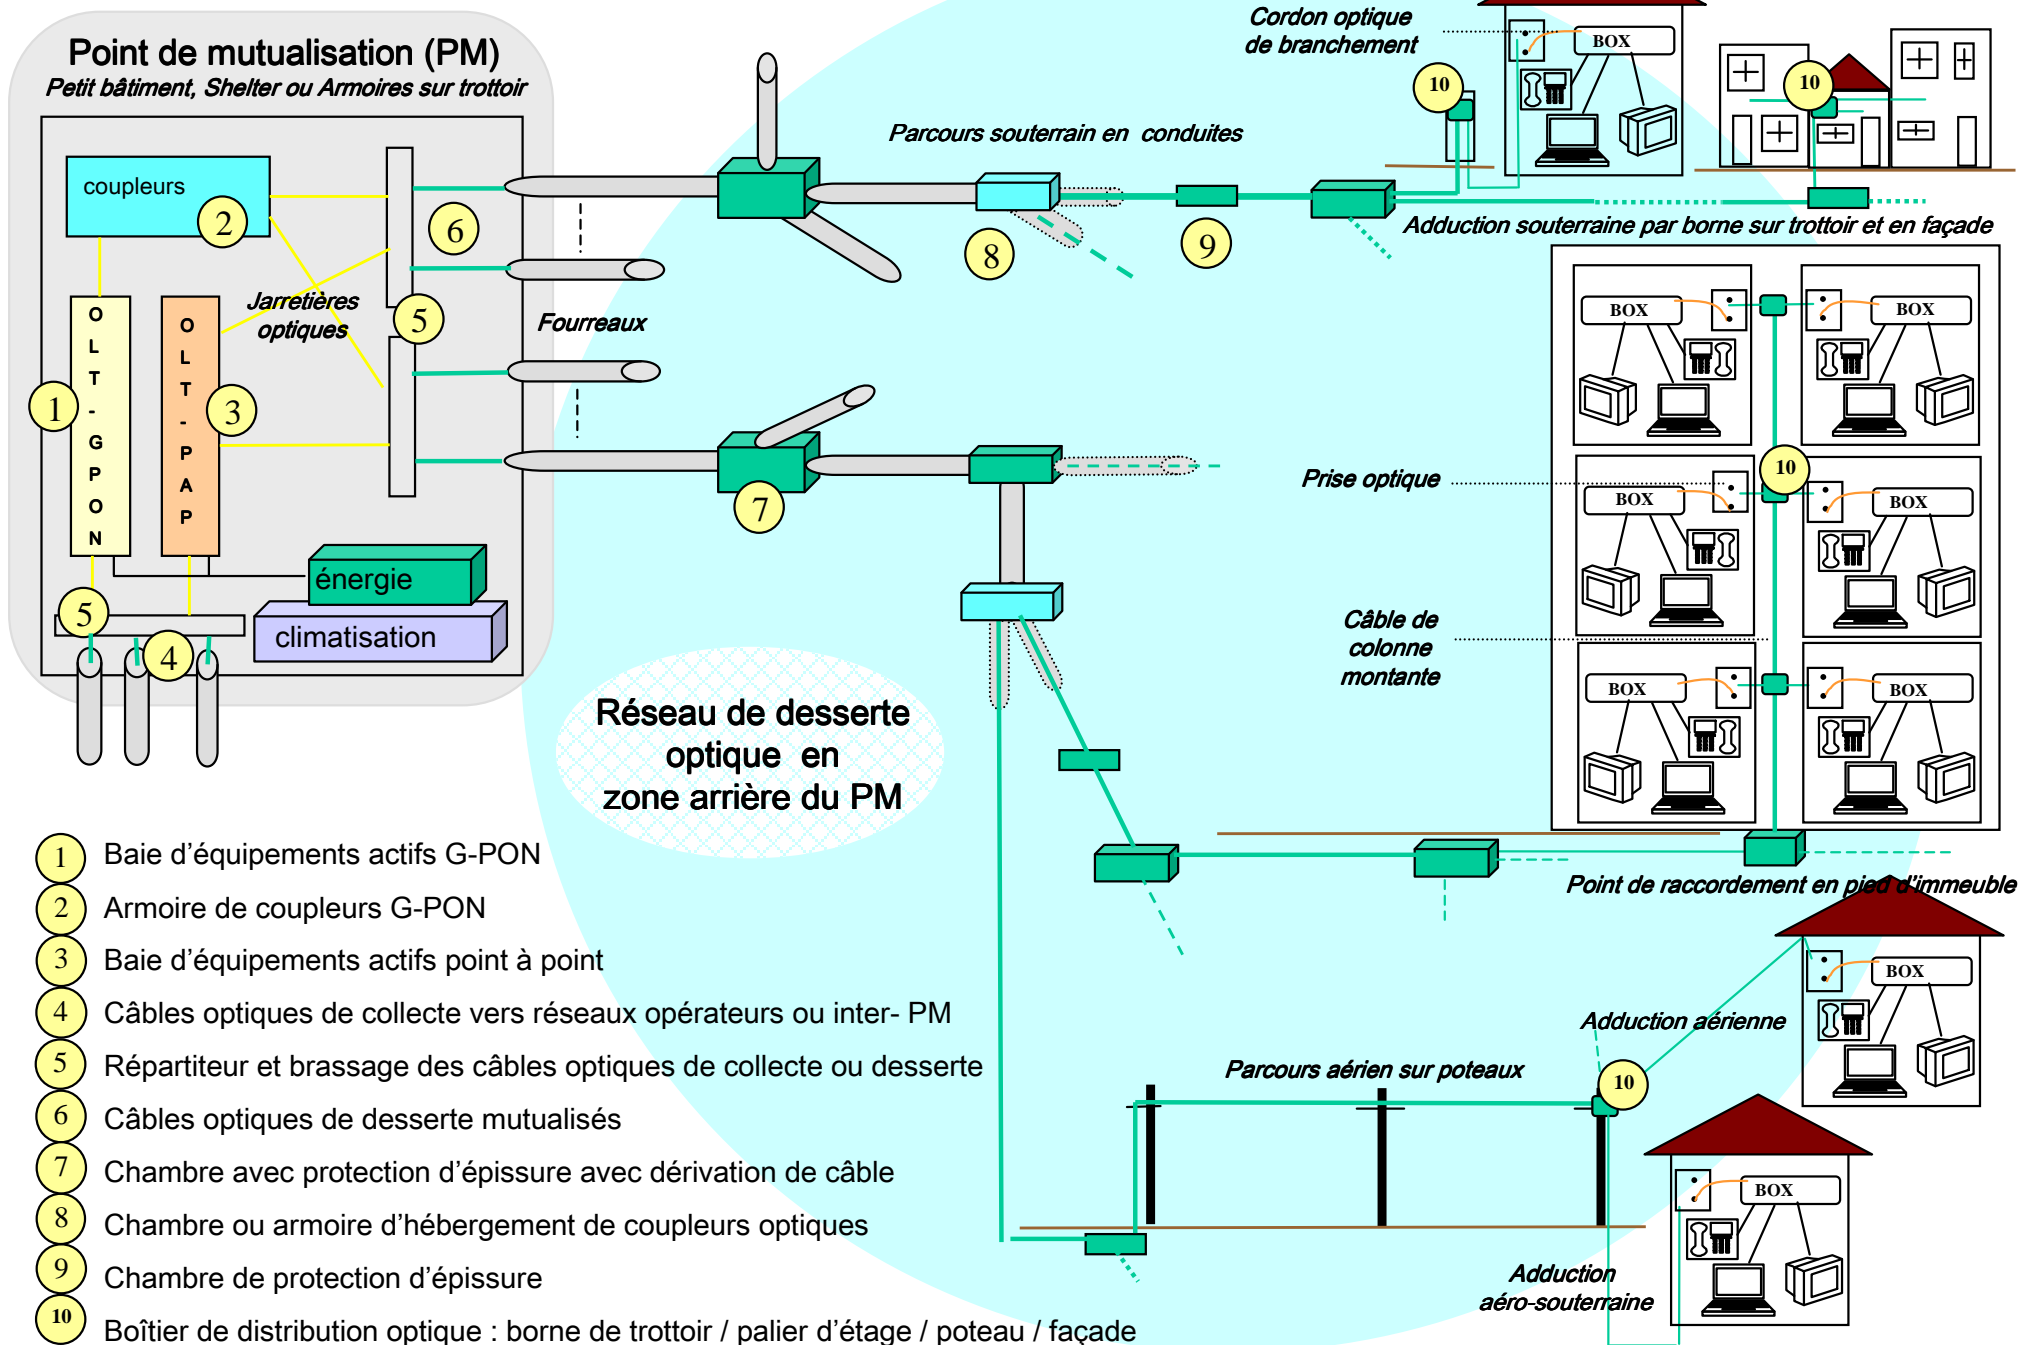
Point de mutualisation (PM)
Petit bâtiment, Shelter ou Armoires sur trottoir

coupleurs
2
6
Jarretières optiques
5
Fourreaux
O L T - G P O N
1
O L T - P A P
3
énergie
climatisation
5
4

Parcours souterrain en conduites
8
9
7

Cordon optique de branchement
10
BOX
10
Adduction souterraine par borne sur trottoir et en façade

Prise optique
Câble de colonne montante
10
BOX
BOX
BOX
BOX
BOX
BOX
Point de raccordement en pied d'immeuble

Réseau de desserte optique en zone arrière du PM

Adduction aérienne
Parcours aérien sur poteaux
10
BOX
BOX
Adduction aéro-souterraine

1 Baie d'équipements actifs G-PON
2 Armoire de coupleurs G-PON
3 Baie d'équipements actifs point à point
4 Câbles optiques de collecte vers réseaux opérateurs ou inter- PM
5 Répartiteur et brassage des câbles optiques de collecte ou desserte
6 Câbles optiques de desserte mutualisés
7 Chambre avec protection d'épissure avec dérivation de câble
8 Chambre ou armoire d'hébergement de coupleurs optiques
9 Chambre de protection d'épissure
10 Boîtier de distribution optique : borne de trottoir / palier d'étage / poteau / façade